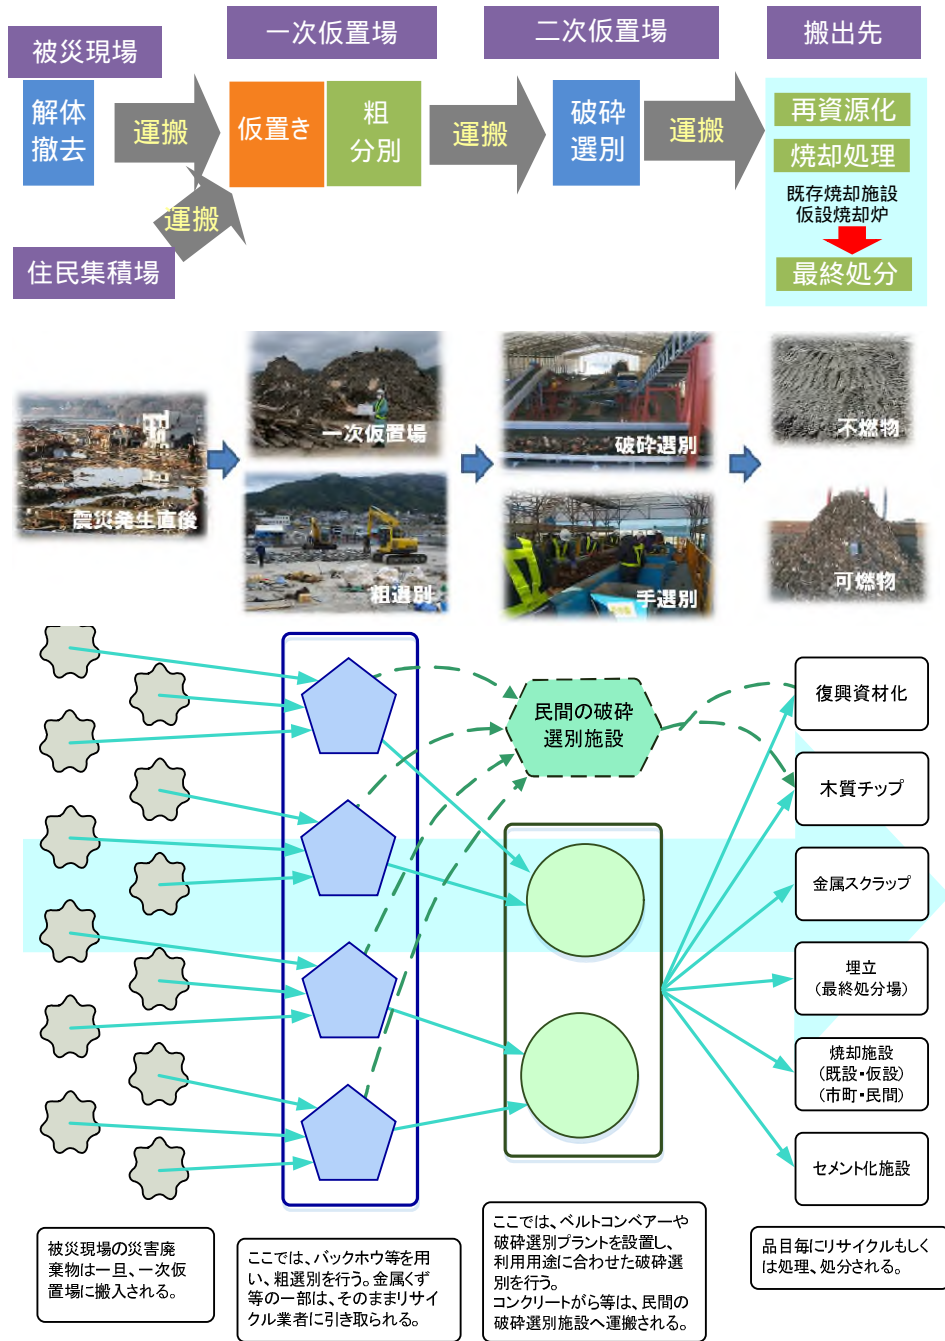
被災現場

一次仮置場

二次仮置場

搬出先

解体撤去

運搬

運搬

住民集積場

仮置き

粗分別

運搬

破砕選別

運搬

再資源化

焼却処理

既存焼却施設
仮設焼却炉

最終処分

震災発生直後

一次仮置場

粗選別

破砕選別

手選別

不燃物

可燃物

民間の破砕選別施設

復興資材化

木質チップ

金属スクラップ

埋立
（最終処分場）

焼却施設
（既設・仮設）
（市町・民間）

セメント化施設

被災現場の災害廃棄物は一旦、一次仮置場に搬入される。

ここでは、バックホウ等を用い、粗選別を行う。金属くず等の一部は、そのままリサイクル業者に引き取られる。

ここでは、ベルトコンベアーや破砕選別プラントを設置し、利用用途に合わせた破砕選別を行う。
コンクリートがら等は、民間の破砕選別施設へ運搬される。

品目毎にリサイクルもしくは処理、処分される。